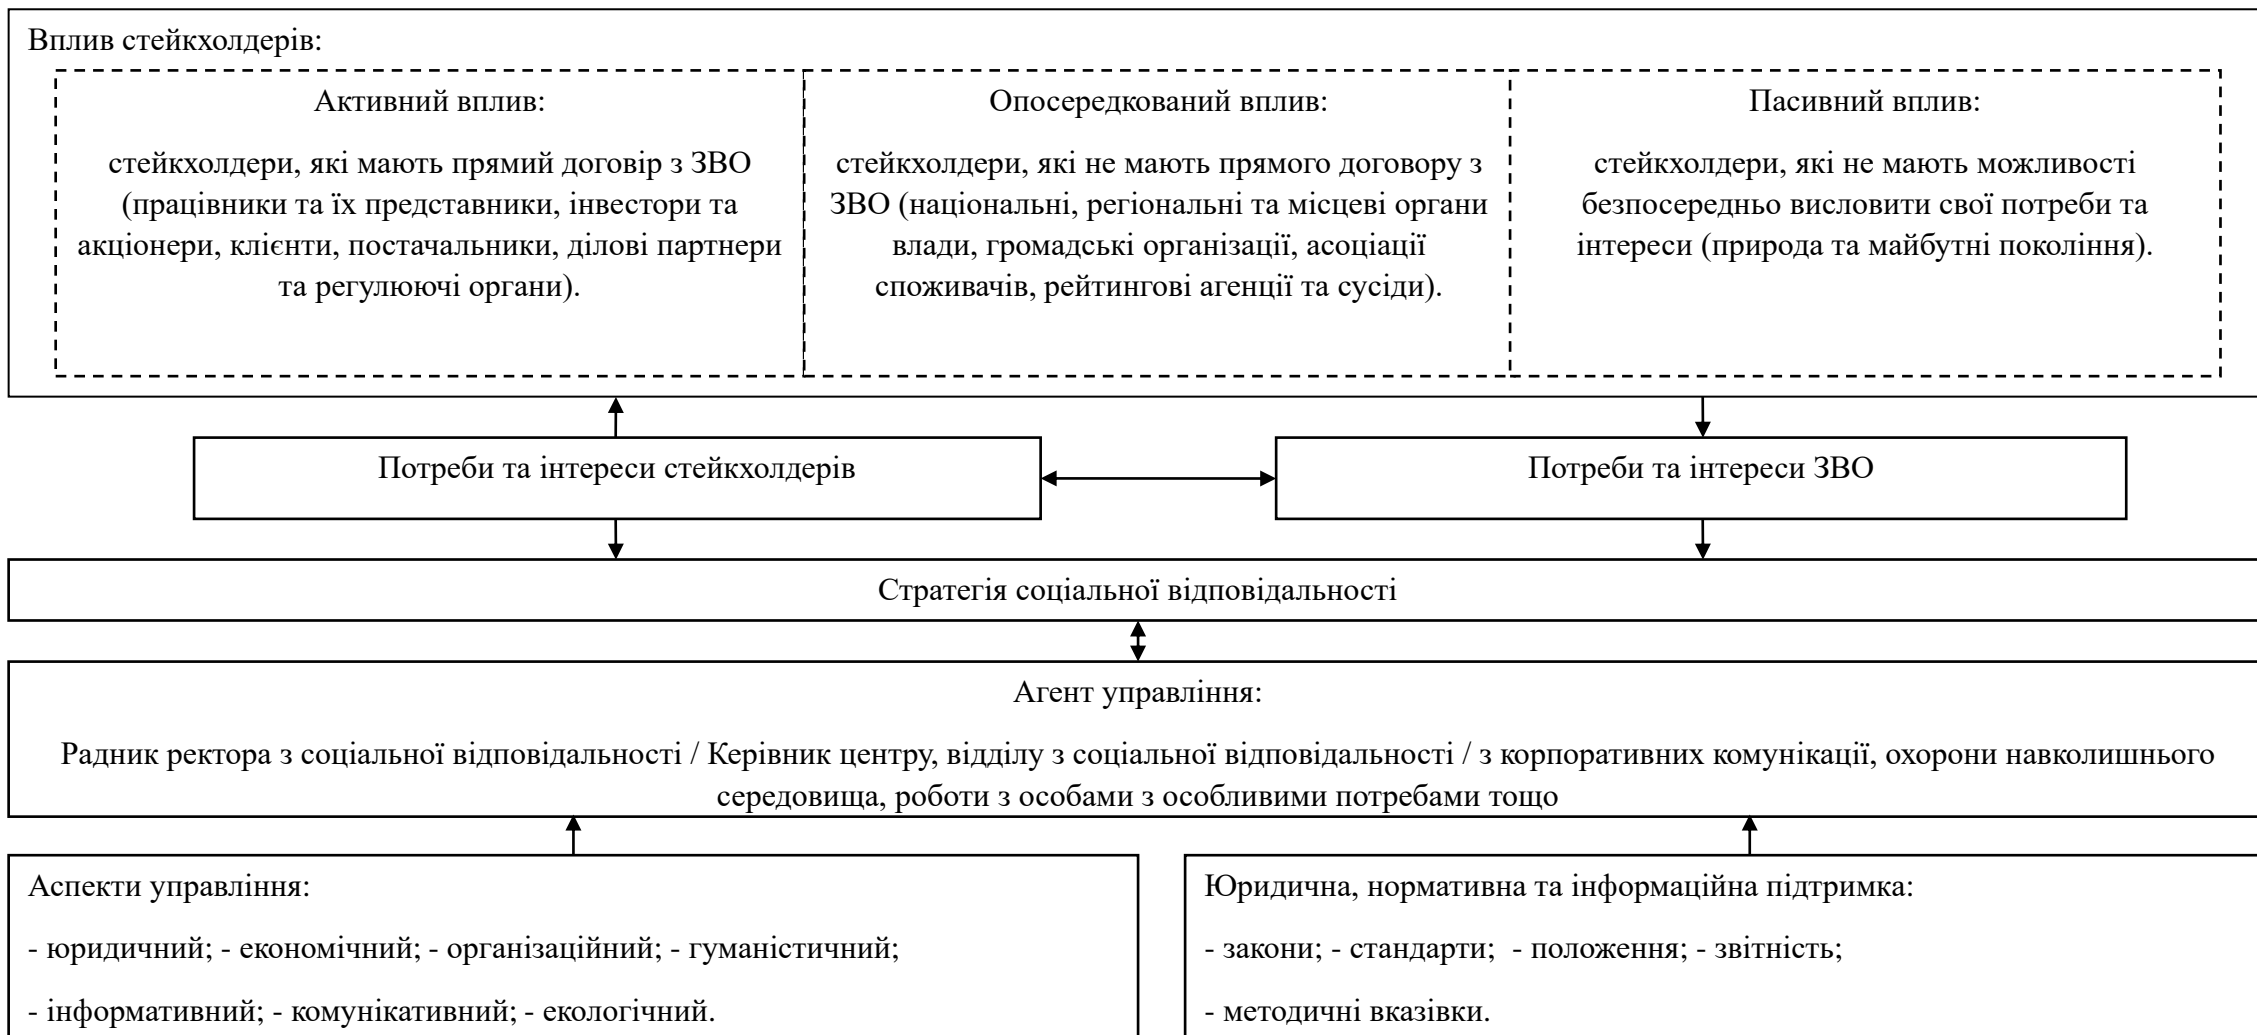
Вплив стейкхолдерів:

Активний вплив:

стейкхолдери, які мають прямий договір з ЗВО (працівники та їх представники, інвестори та акціонери, клієнти, постачальники, ділові партнери та регулюючі органи).

Опосередкований вплив:

стейкхолдери, які не мають прямого договору з ЗВО (національні, регіональні та місцеві органи влади, громадські організації, асоціації споживачів, рейтингові агенції та сусіди).

Пасивний вплив:

стейкхолдери, які не мають можливості безпосередньо висловити свої потреби та інтереси (природа та майбутні покоління).

Потреби та інтереси стейкхолдерів

Потреби та інтереси ЗВО

Стратегія соціальної відповідальності

Агент управління:

Радник ректора з соціальної відповідальності / Керівник центру, відділу з соціальної відповідальності / з корпоративних комунікації, охорони навколишнього середовища, роботи з особами з особливими потребами тощо

Аспекти управління:

- юридичний; - економічний; - організаційний; - гуманістичний;

- інформативний; - комунікативний; - екологічний.

Юридична, нормативна та інформаційна підтримка:

- закони; - стандарти; - положення; - звітність;

- методичні вказівки.